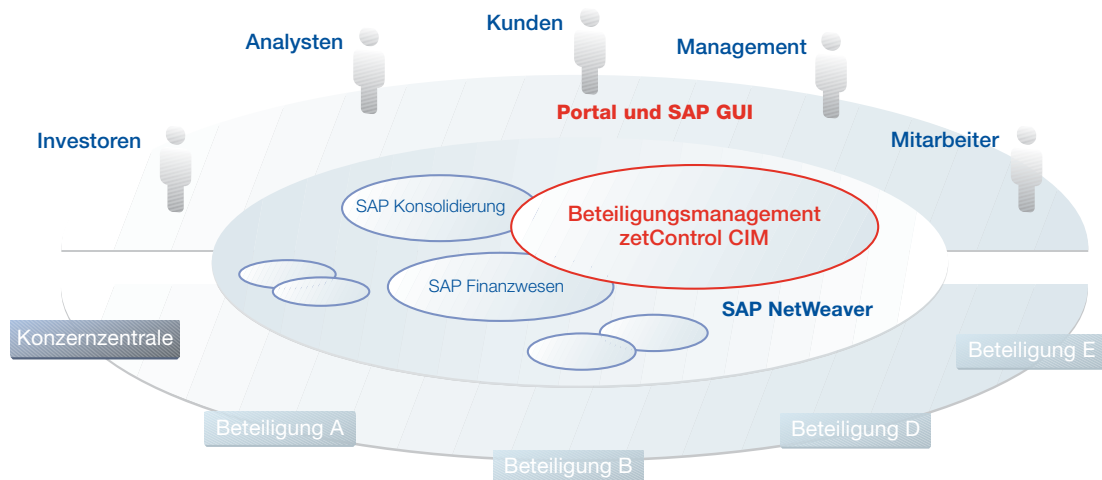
Kunden

Analysten

Management

Portal und SAP GUI

Investoren

Mitarbeiter

SAP Konsolidierung

Beteiligungsmanagement zetControl CIM

SAP Finanzwesen

SAP NetWeaver

Konzernzentrale

Beteiligung E

Beteiligung A

Beteiligung D

Beteiligung B